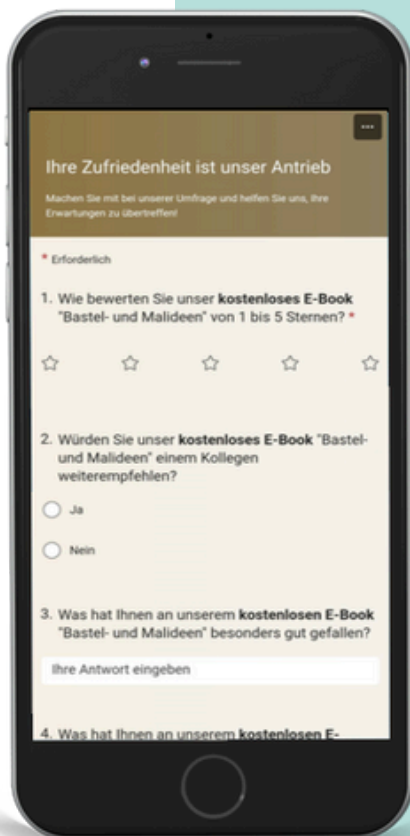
...

Ihre Zufriedenheit ist unser Antrieb

Machen Sie mit bei unserer Umfrage und helfen Sie uns, Ihre Erwartungen zu übertreffen!

* Erforderlich

1. Wie bewerten Sie unser **kostenloses E-Book** "Bastel- und Malideen" von 1 bis 5 Sternen? *

☆ ☆ ☆ ☆ ☆

2. Würden Sie unser **kostenloses E-Book** "Bastel- und Malideen" einem Kollegen weiterempfehlen?

Ja

Nein

3. Was hat Ihnen an unserem **kostenlosen E-Book** "Bastel- und Malideen" besonders gut gefallen?

Ihre Antwort eingeben

4. Was hat Ihnen an unserem **kostenlosen E-** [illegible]